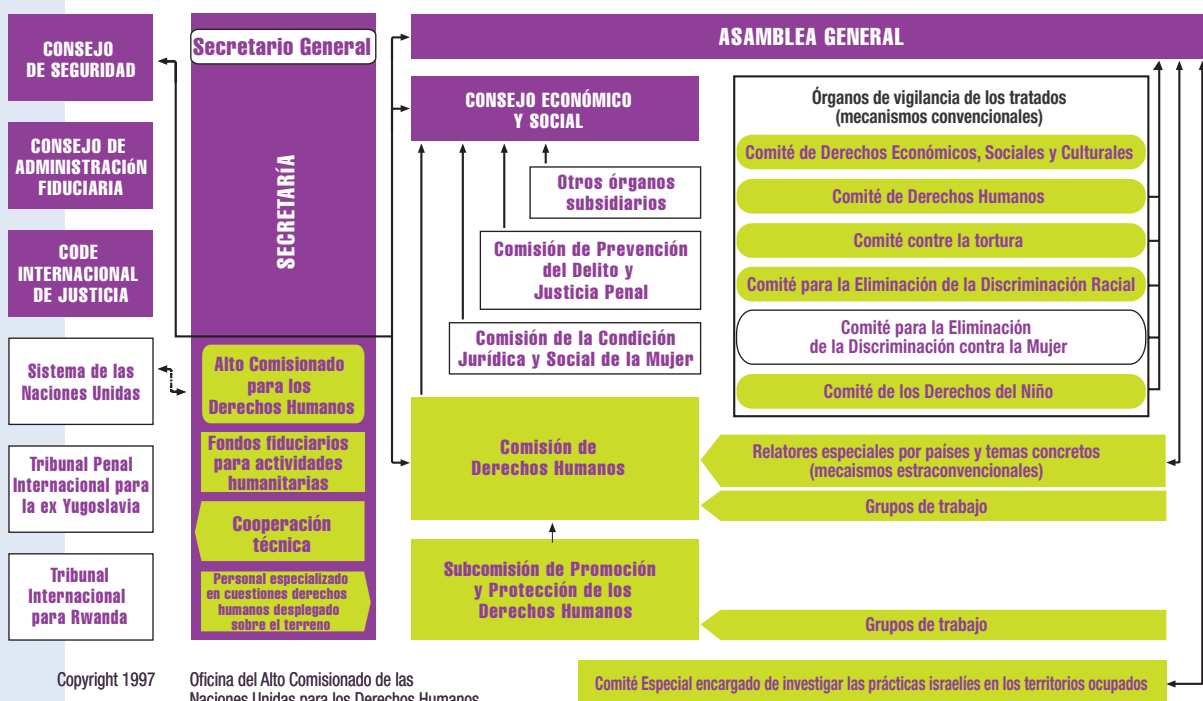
CONSEJO DE SEGURIDAD

CONSEJO DE ADMINISTRACIóN FIDUCIARIA

CODE INTERNACIONAL DE JUSTICIA

Sistema de las Naciones Unidas

Tribunal Penal Internacional para la ex Yugoslavia

Tribunal Internacional para Rwanda

Secretario General

SECRETARÍA

Alto Comisionado para los Derechos Humanos

Fondos fiduciarios para actividades humanitarias

Cooperación técnica

Personal especializado en cuestiones derechos humanos desplegado sobre el terreno

ASAMBLEA GENERAL

CONSEJO ECONÓMICO Y SOCIAL

Otros órganos subsidiarios

Comisión de Prevención del Delito y Justicia Penal

Comisión de la Condición Jurídica y Social de la Mujer

Comisión de Derechos Humanos

Subcomisión de Promoción y Protección de los Derechos Humanos

Órganos de vigilancia de los tratados (mecanismos convencionales)

Comité de Derechos Económicos, Sociales y Culturales

Comité de Derechos Humanos

Comité contre la tortura

Comité para la Eliminación de la Discriminación Racial

Comité para la Eliminación de la Discriminación contra la Mujer

Comité de los Derechos del Niño

Relatores especiales por países y temas concretos (mecaismos estraconvencionales)

Grupos de trabajo

Grupos de trabajo

Copyright 1997

Oficina del Alto Comisionado de las Naciones Unidas para los Derechos Humanos

Comité Especial encargado de investigar las prácticas israelíes en los territorios ocupados